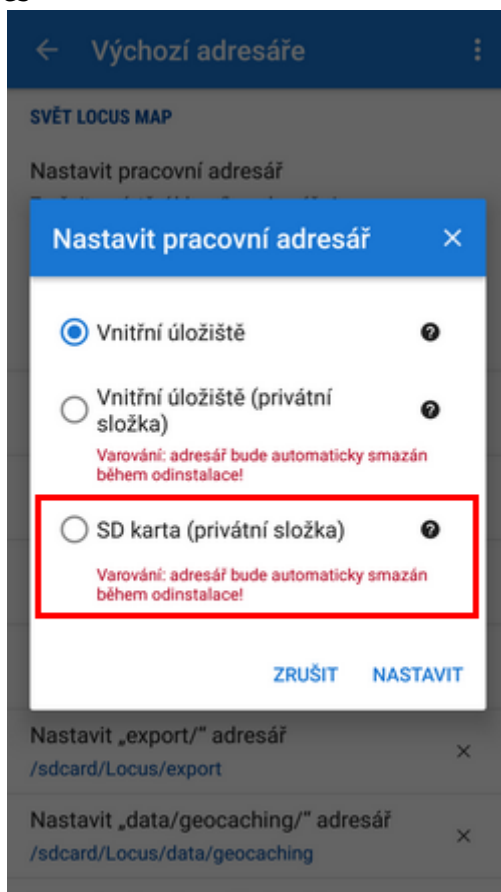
← Výchozí adresáře

SVĚT LOCUS MAP

Nastavit pracovní adresář

Nastavit pracovní adresář ×

Vnitřní úložiště

Vnitřní úložiště (privátní složka)

Varování: adresář bude automaticky smazán během odinstalace!

SD karta (privátní složka)

Varování: adresář bude automaticky smazán během odinstalace!

ZRUŠIT NASTAVIT

Nastavit „export/" adresář
/sdcard/Locus/export

Nastavit „data/geocaching/" adresář
/sdcard/Locus/data/geocaching